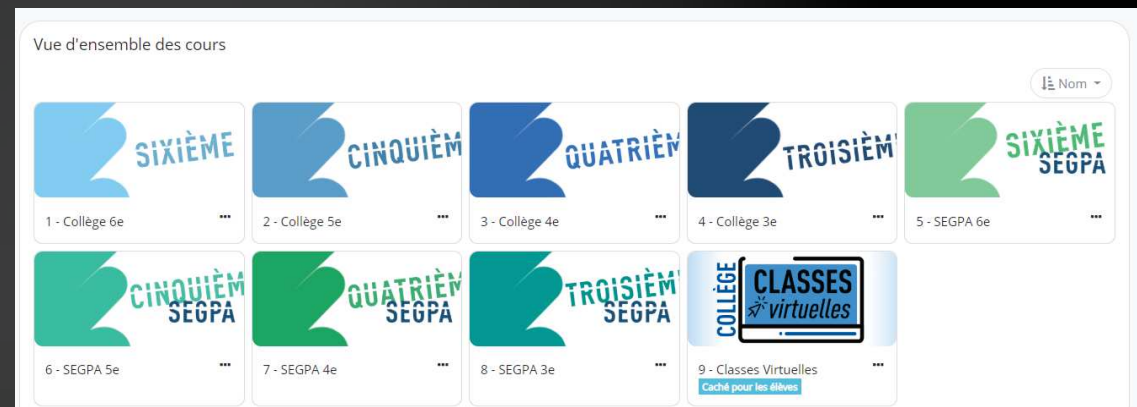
Vue d'ensemble des cours

Nom

SIXIÈME

1 - Collège 6e

CINQUIÈM

2 - Collège 5e

QUATRIÈM

3 - Collège 4e

TROISIÈM

4 - Collège 3e

SIXIÈME SEGPA

5 - SEGPA 6e

CINQUIÈM SEGPA

6 - SEGPA 5e

QUATRIÈM SEGPA

7 - SEGPA 4e

TROISIÈM SEGPA

8 - SEGPA 3e

COLLÈGE CLASSES virtuelles

9 - Classes Virtuelles

Caché pour les élèves